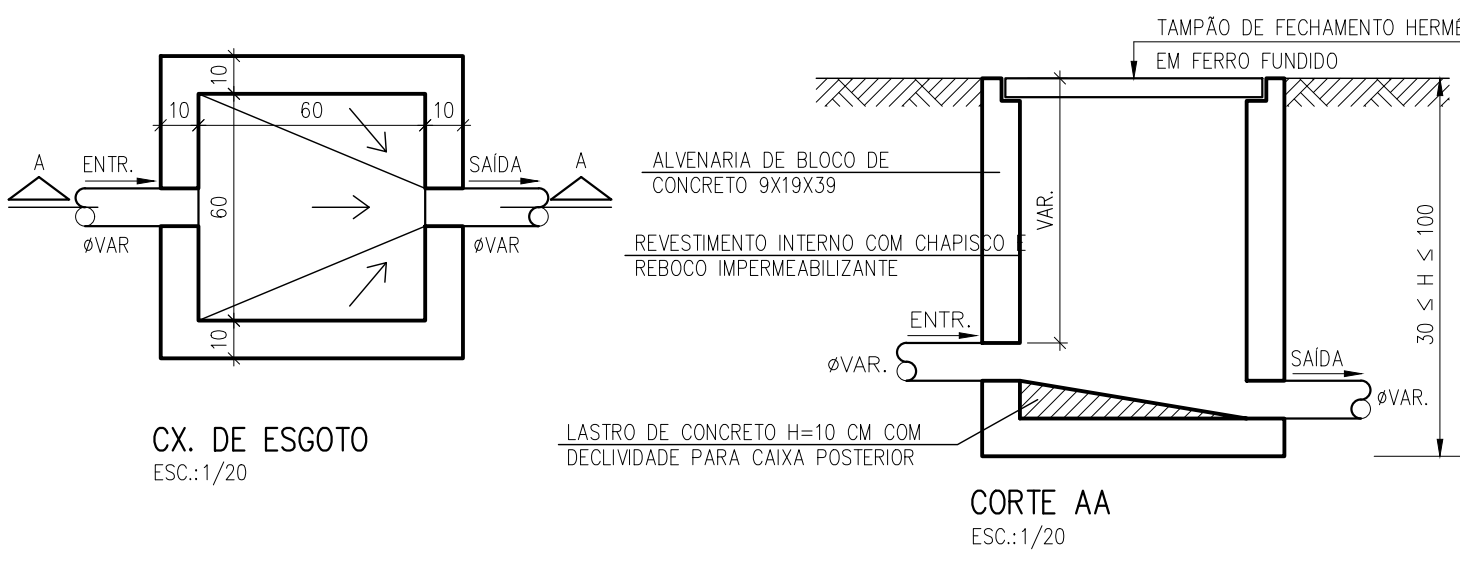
10

10

60

10

A

ENTR.

SAÍDA

A

60

øVAR

øVAR

10

CX. DE ESGOTO
ESC.:1/20

TAMPÃO DE FECHAMENTO HERMÉ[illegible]
EM FERRO FUNDIDO

ALVENARIA DE BLOCO DE CONCRETO 9X19X39

REVESTIMENTO INTERNO COM CHAPISCO E REBOCO IMPERMEABILIZANTE

VAR.

$30 \leq H \leq 100$

ENTR.

øVAR.

SAÍDA

øVAR.

LASTRO DE CONCRETO H=10 CM COM DECLIVIDADE PARA CAIXA POSTERIOR

CORTE AA
ESC.:1/20